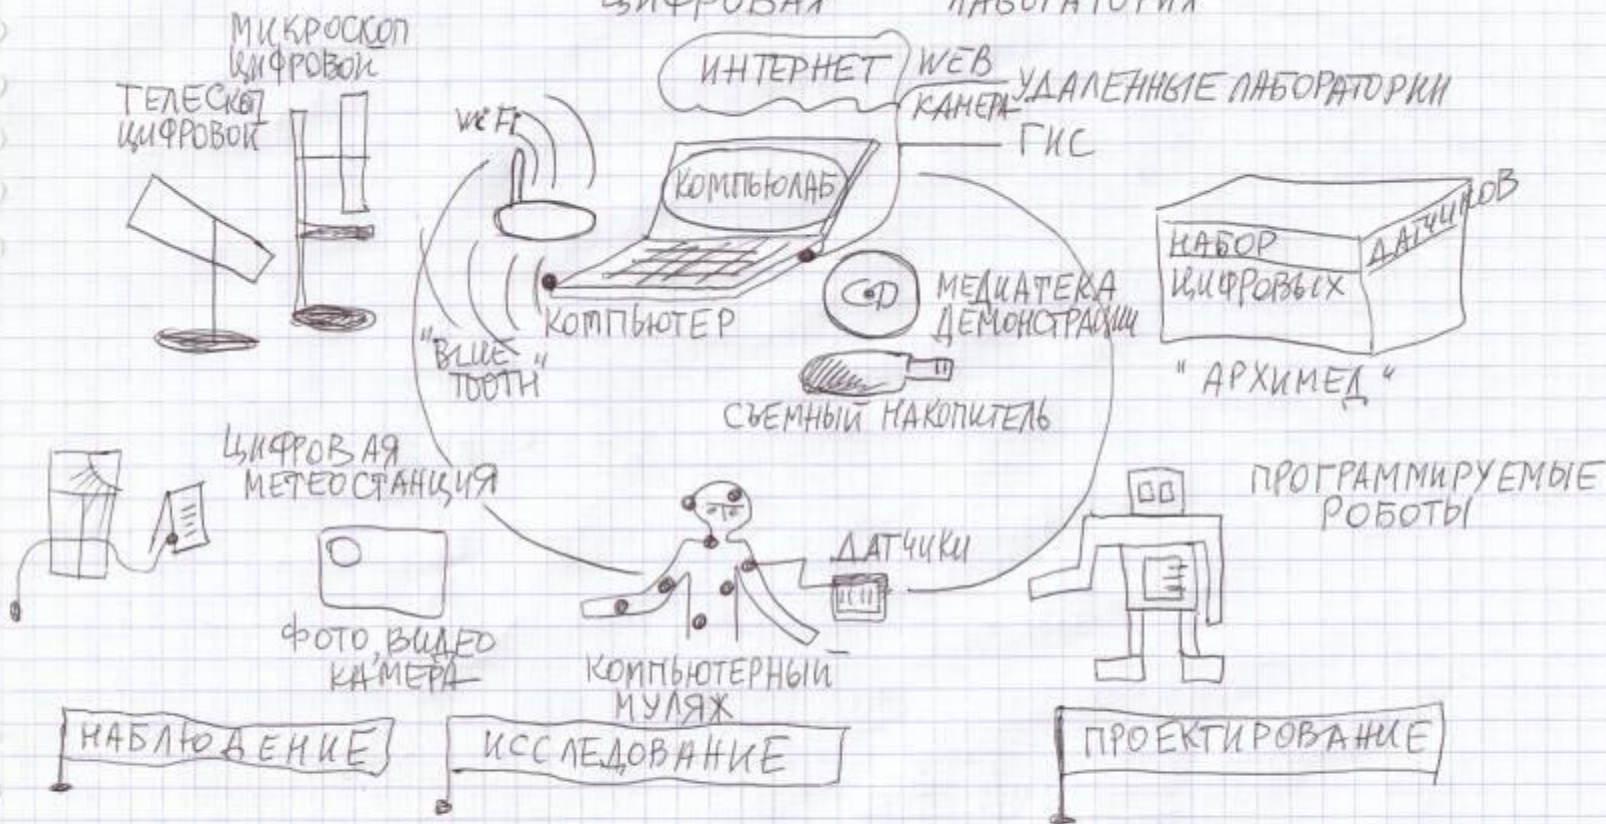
ЦИФРОВАЯ ЛАБОРАТОРИЯ

МИКРОСКОП ЦИФРОВОЙ

ТЕЛЕСКОП ЦИФРОВОЙ

ИНТЕРНЕТ

WEB КАМЕРА

УДАЛЕННЫЕ ЛАБОРАТОРИИ

ГИС

WI FI

КОМПЬЮЛАБ

КОМПЬЮТЕР

"BLUE TOOTH"

CD

МЕДИАТЕКА ДЕМОНСТРАЦИЙ

СЪЕМНЫЙ НАКОПИТЕЛЬ

НАБОР ЦИФРОВЫХ ДАТЧИКОВ

"АРХИМЕД"

ЦИФРОВАЯ МЕТЕОСТАНЦИЯ

ФОТО, ВИДЕО КАМЕРА

ДАТЧИКИ

КОМПЬЮТЕРНЫЙ МУЛЯЖ

ПРОГРАММИРУЕМЫЕ РОБОТЫ

НАБЛЮДЕНИЕ

ИССЛЕДОВАНИЕ

ПРОЕКТИРОВАНИЕ